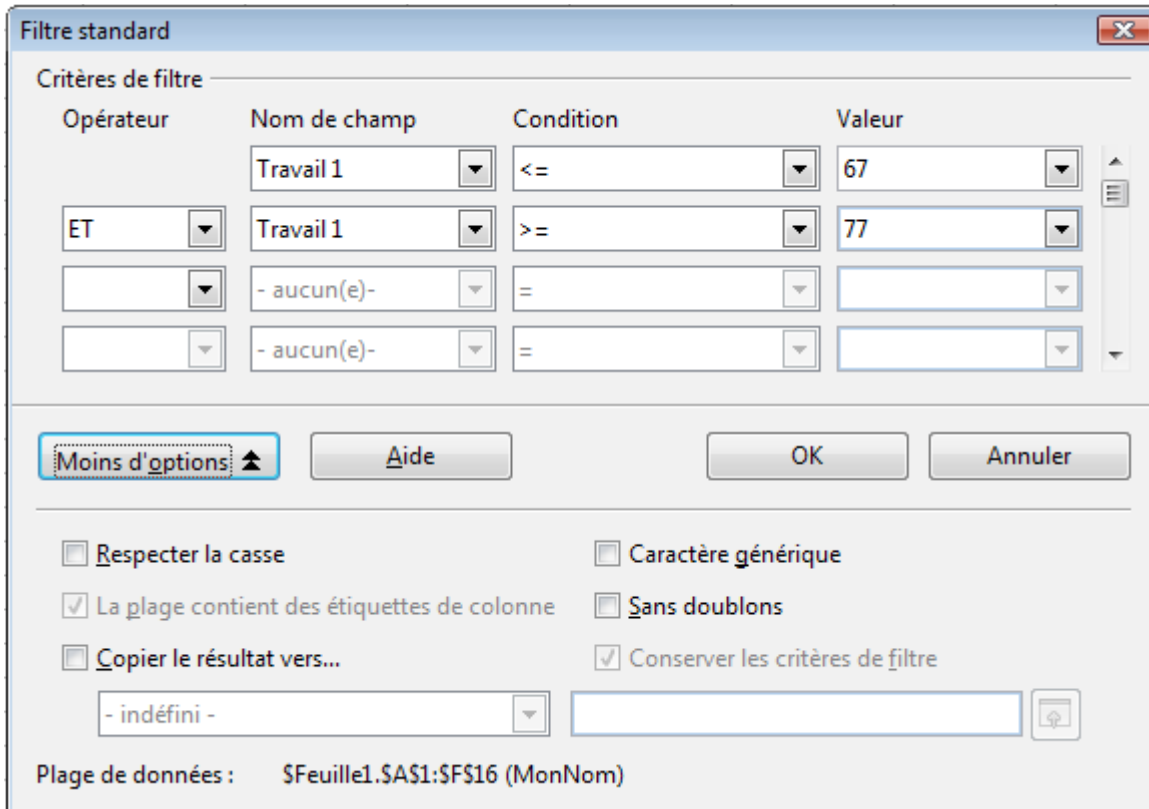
Filtre standard

Critères de filtre

| Opérateur | Nom de champ | Condition | Valeur |
|---|---|---|---|
| | Travail 1 | <= | 67 |
| ET | Travail 1 | >= | 77 |
| | - aucun(e)- | = | |
| | - aucun(e)- | = | |

Moins d'options

Aide

OK

Annuler

Respecter la casse

Caractère générique

La plage contient des étiquettes de colonne

Sans doublons

Copier le résultat vers...

Conserver les critères de filtre

- indéfini -

Plage de données : $Feuille1.$A$1:$F$16 (MonNom)